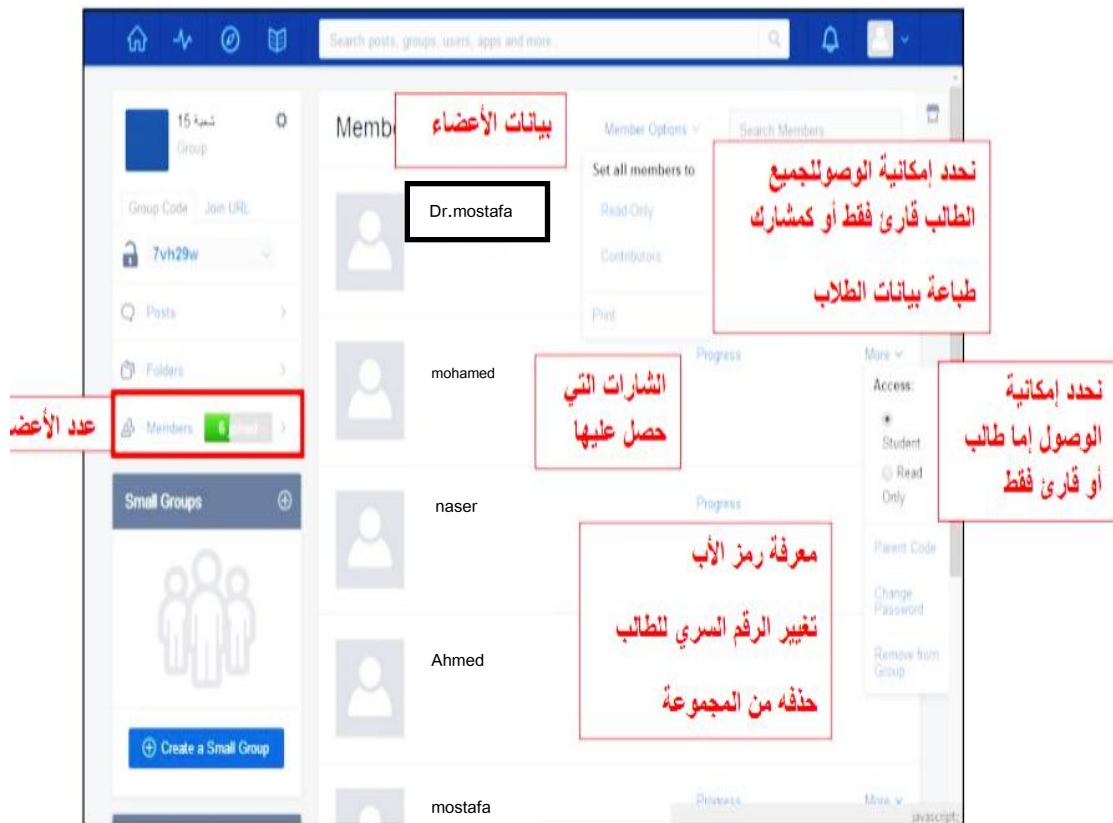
Search posts, groups, users, apps and more

شعبة 15
Group

Group Code Join URL
7vh29w

Posts
Folders
Members 6

عدد الأعضاء

Small Groups

Create a Small Group

Memb

بيانات الأعضاء

Member Options
Search Members

Set all members to
Read-Only
Contributors
Print

نحدد إمكانية الوصوللجميع الطالب قارئ فقط أو كمشارك

طباعة بيانات الطلاب

Dr.mostafa

mohamed
Progress
More

الشارات التي حصل عليها

Access:
Student
Read Only

نحدد إمكانية الوصول إما طالب أو قارئ فقط

naser
Progress

معرفة رمز الأب

تغيير الرقم السري للطالب

حذفه من المجموعة

Parent Code
Change Password
Remove from Group

Ahmed

mostafa
Progress
More
javascript: